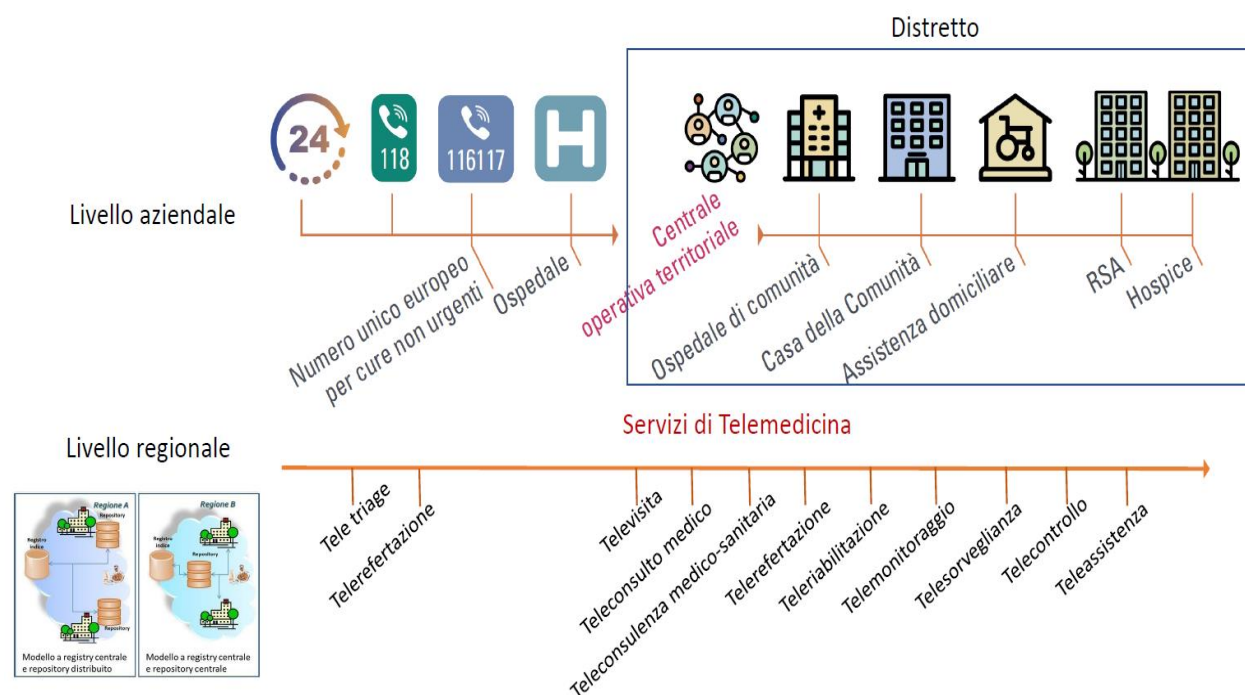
Distretto

24

118

116117

H

Livello aziendale

Numero unico europeo per cure non urgenti

Ospedale

Centrale operativa territoriale

Ospedale di comunità

Casa della Comunità

Assistenza domiciliare

RSA

Hospice

Servizi di Telemedicina

Livello regionale

Regione A

Registro indice

Repository

Repository

Repository

Modello a registry centrale e repository distribuito

Regione B

Registro indice

Repository

Modello a registry centrale e repository centrale

Tele triage

Telerefertazione

Televisita

Teleconsulto medico

Teleconsulenza medico-sanitaria

Telerefertazione

Teleriabilitazione

Telemonitoraggio

Telesorveglianza

Telecontrollo

Teleassistenza